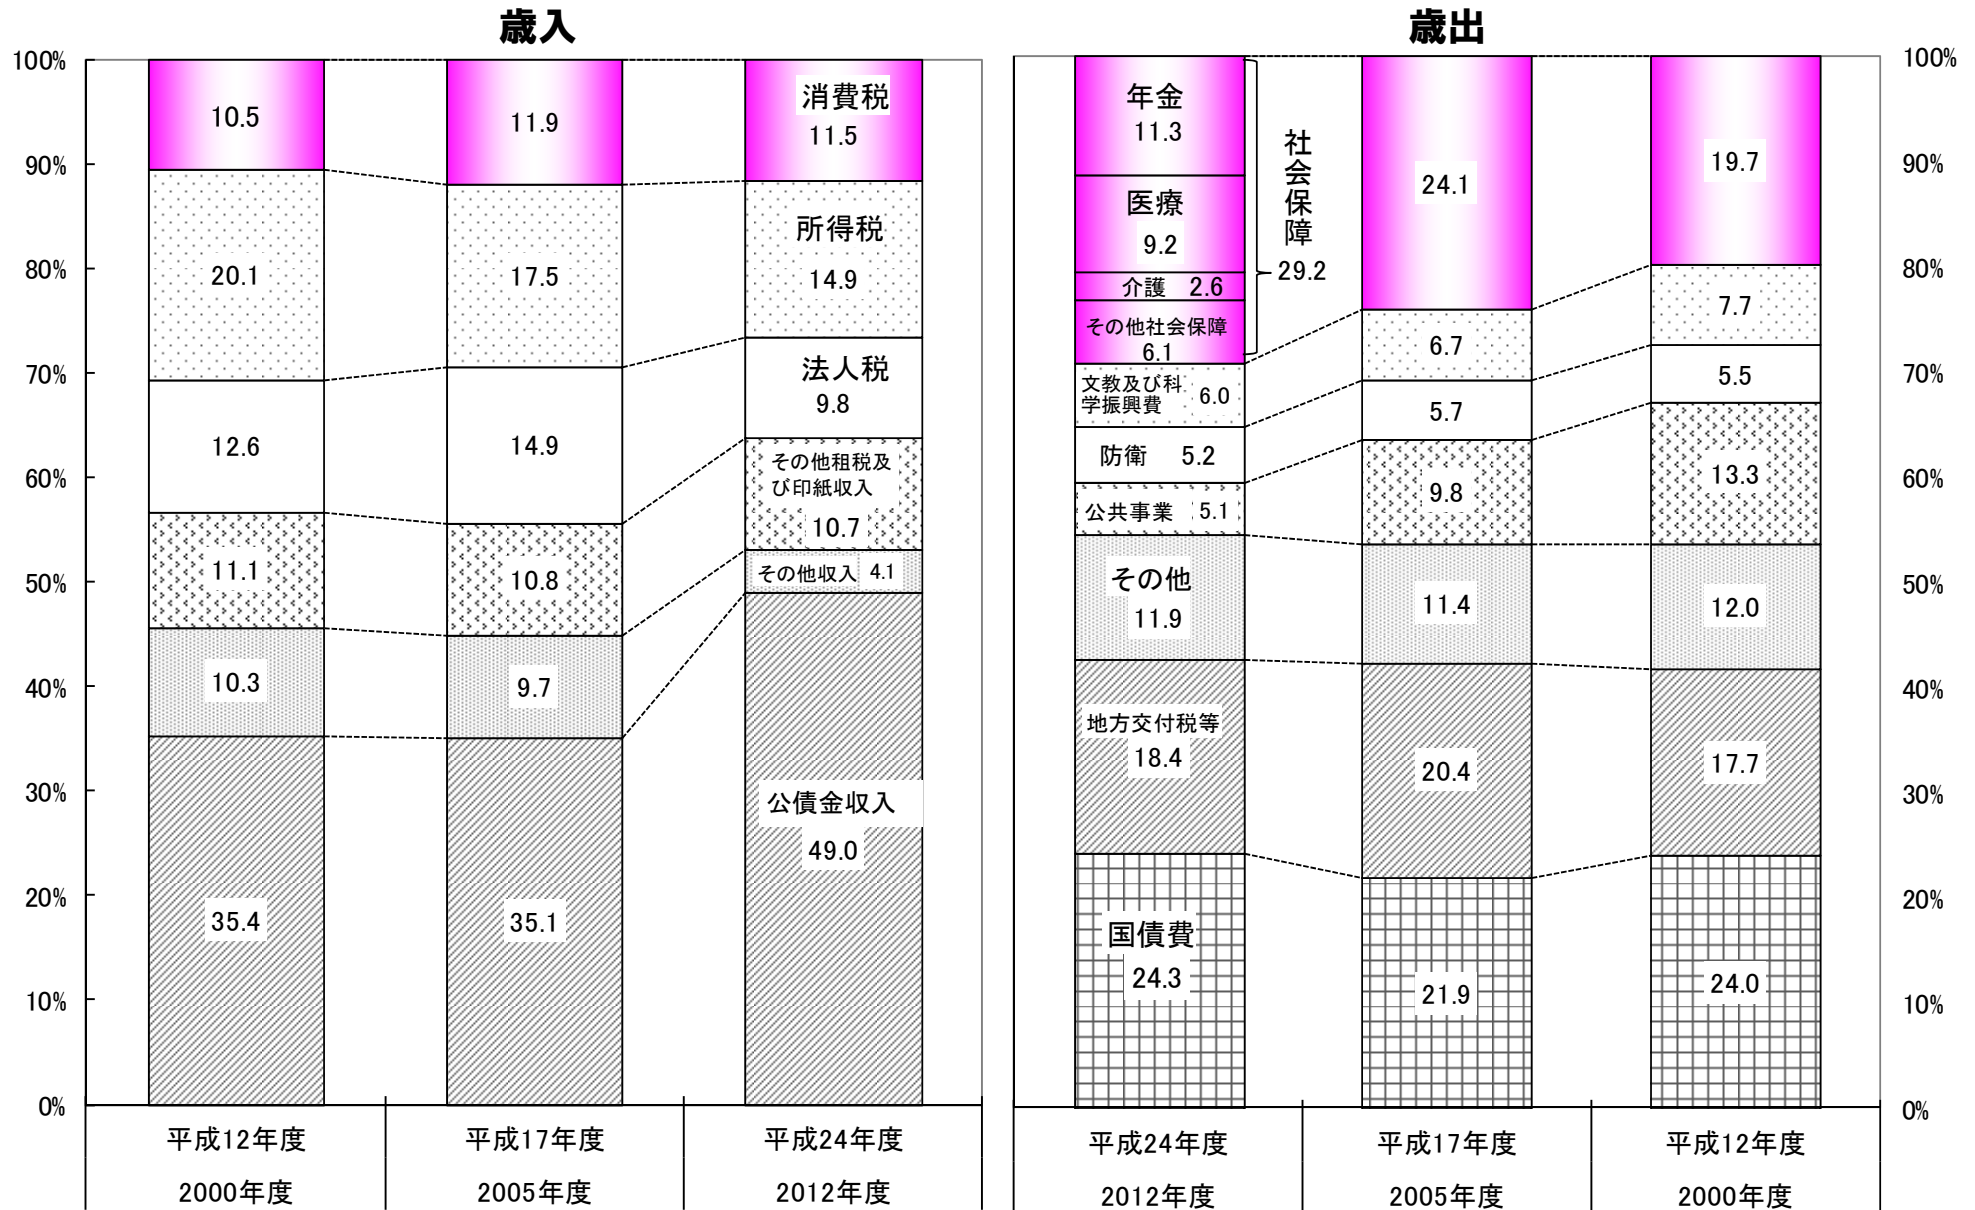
歳入

100%
90%
80%
70%
60%
50%
40%
30%
20%
10%
0%

10.5
20.1
12.6
11.1
10.3
35.4

11.9
17.5
14.9
10.8
9.7
35.1

消費税
11.5
所得税
14.9
法人税
9.8
その他租税及び印紙収入
10.7
その他収入 4.1
公債金収入
49.0

平成12年度
2000年度
平成17年度
2005年度
平成24年度
2012年度

歳出

年金
11.3
医療
9.2
介護 2.6
その他社会保障
6.1
社会保障
29.2
文教及び科学振興費 6.0
防衛 5.2
公共事業 5.1
その他
11.9
地方交付税等
18.4
国債費
24.3

24.1
6.7
5.7
9.8
11.4
20.4
21.9

19.7
7.7
5.5
13.3
12.0
17.7
24.0

100%
90%
80%
70%
60%
50%
40%
30%
20%
10%
0%

平成24年度
2012年度
平成17年度
2005年度
平成12年度
2000年度